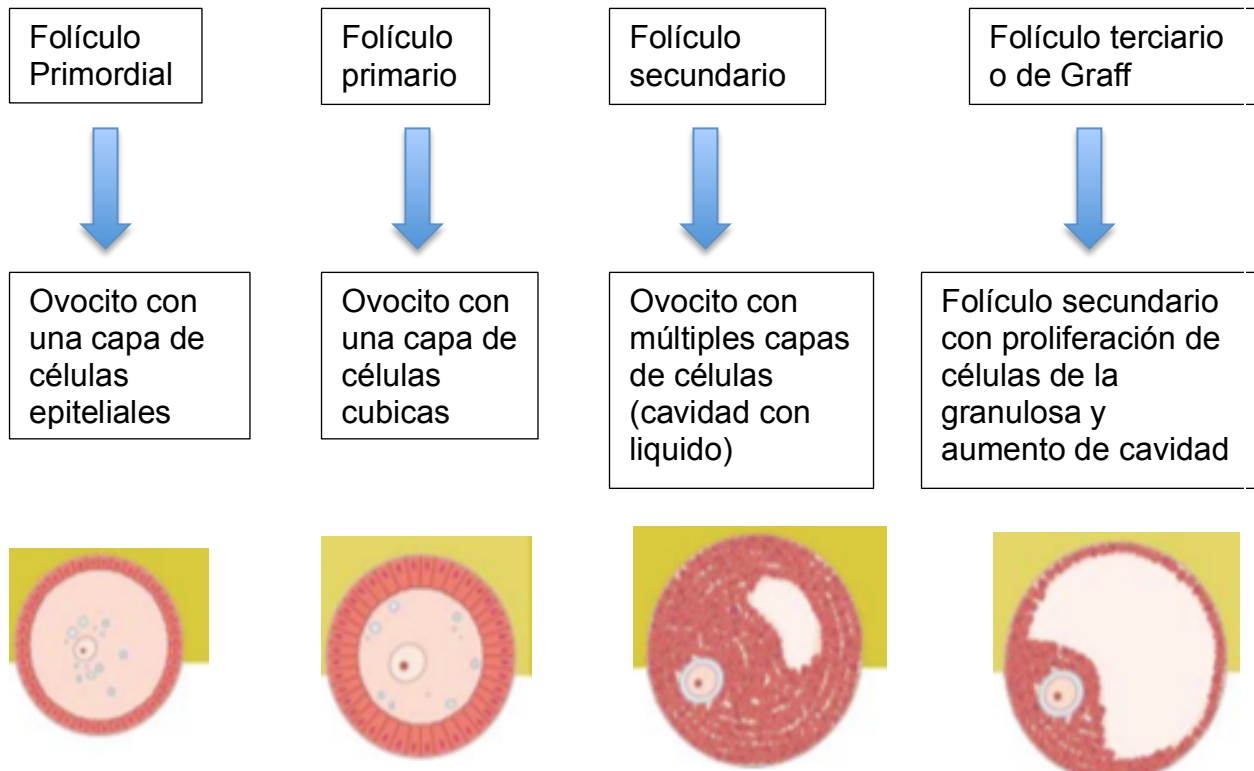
Folículo Primordial

Folículo primario

Folículo secundario

Folículo terciario o de Graff

Ovocito con una capa de células epiteliales

Ovocito con una capa de células cubicas

Ovocito con múltiples capas de células (cavidad con liquido)

Folículo secundario con proliferación de células de la granulosa y aumento de cavidad